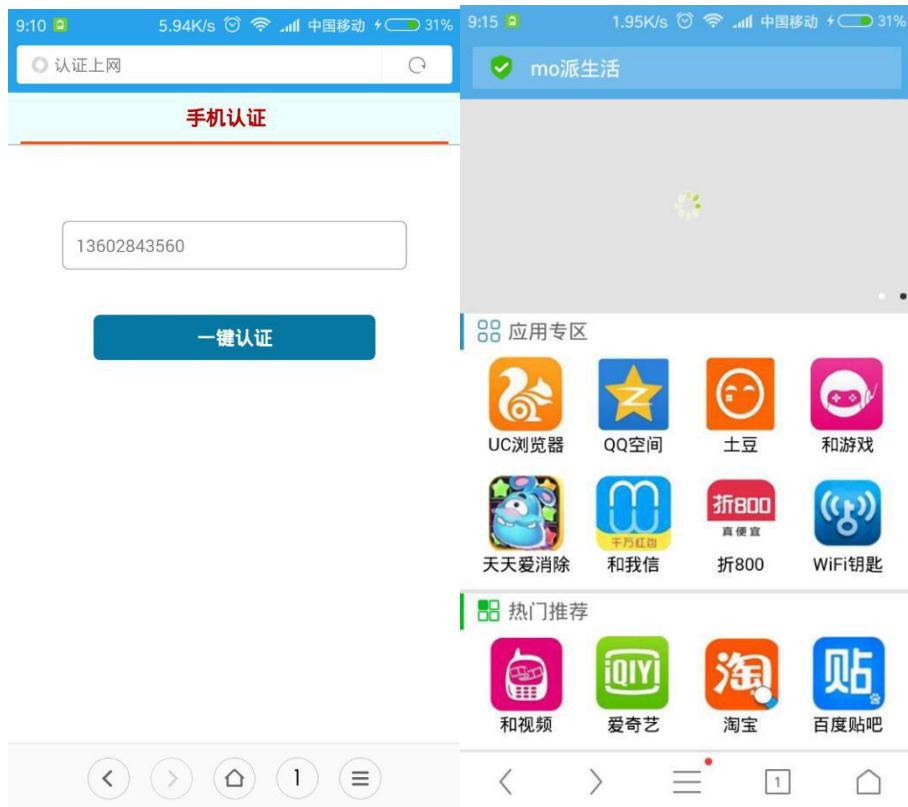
9:10 5.94K/s 中国移动 31%

认证上网

手机认证

13602843560

一键认证

1

9:15 1.95K/s 中国移动 31%

mo派生活

应用专区

UC浏览器

QQ空间

土豆

和游戏

天天爱消除

千万红包

和我信

折800
真便宜

折800

WiFi钥匙

热门推荐

和视频

iQIYI

爱奇艺

淘

淘宝

贴

百度贴吧

1